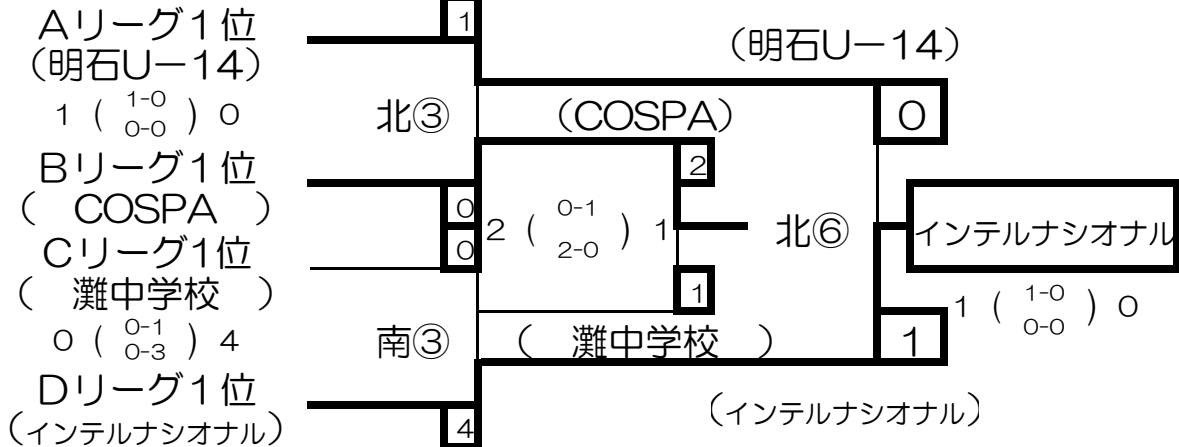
Aリーグ1位
(明石U−14)
1 ( $\frac{1-0}{0-0}$ ) 0
Bリーグ1位
( COSPA )
Cリーグ1位
( 灘中学校 )
0 ( $\frac{0-1}{0-3}$ ) 4
Dリーグ1位
(インテルナシオナル)

1
北③
(明石U−14)
(COSPA)
0
2
0
0
2 ( $\frac{0-1}{2-0}$ ) 1
北⑥
インテルナシオナル
1
1 ( $\frac{1-0}{0-0}$ ) 0
南③
( 灘中学校 )
1
4
(インテルナシオナル)